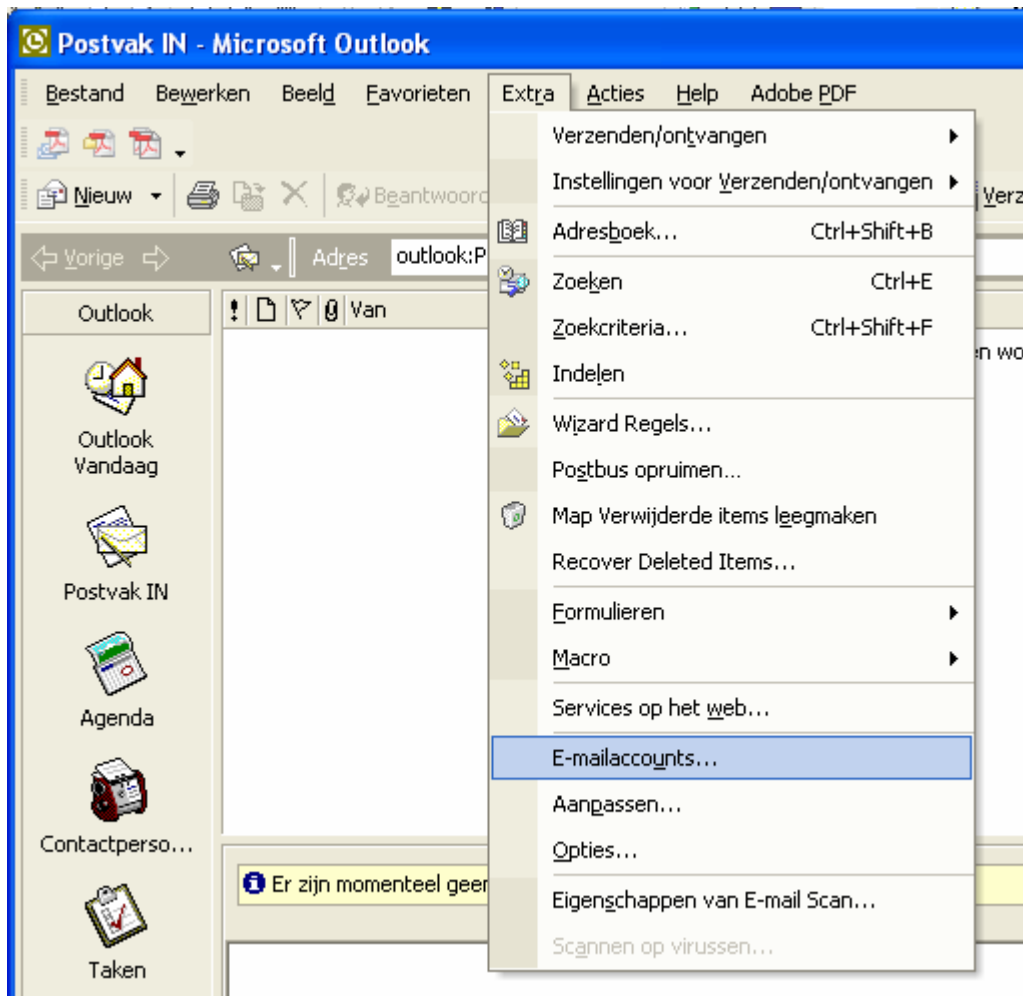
Postvak IN - Microsoft Outlook

Bestand Bewerken Beeld Favorieten Extra Acties Help Adobe PDF

Nieuw Beantwoord

Verz

Vorige Adres outlook:P

Outlook

! Van

n wo

Outlook Vandaag

Postvak IN

Agenda

Contactperso...

Taken

Er zijn momenteel geen

Verzenden/ontvangen
Instellingen voor Verzenden/ontvangen
Adresboek... Ctrl+Shift+B
Zoeken Ctrl+E
Zoekcriteria... Ctrl+Shift+F
Indelen
Wizard Regels...
Postbus opruimen...
Map Verwijderde items leegmaken
Recover Deleted Items...
Formulieren
Macro
Services op het web...
E-mailaccounts...
Aanpassen...
Opties...
Eigenschappen van E-mail Scan...
Scannen op virussen...